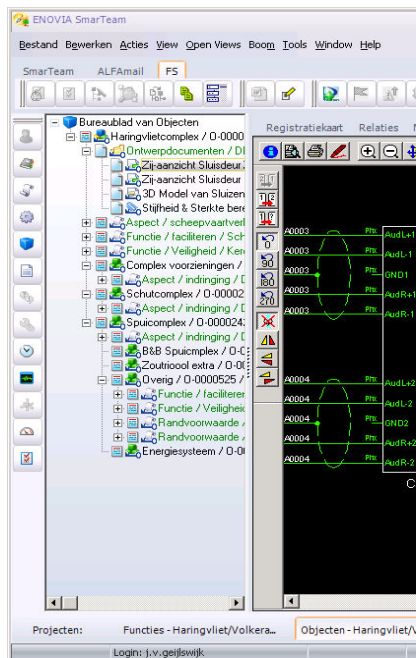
ENOVIA SmarTeam

Bestand Bewerken Acties View Open Views Boom Tools Window Help

SmarTeam ALFAmail FS

Bureaublad van Objecten
Haringvlietcomplex / 0-0000
Ontwerpdocumenten / DI
Zij-aanzicht Sluisdeur
Zij-aanzicht Sluisdeur
3D Model van Sluizen
Stijfheid & Sterkte bere
Aspect / scheepvaartverl
Functie / faciliteren / Sch
Functie / Veiligheid / Ker
Complex voorzieningen /
Aspect / indringing / D
Schutcomplex / 0-00002
Aspect / indringing / D
Spuicomplex / 0-000024
Aspect / indringing / D
B&B Spuicomplex / 0-0
Zoutrioool extra / 0-0
Overig / 0-0000525 /
Functie / faciliteren
Functie / Veiligheid
Randvoorwaarde /
Randvoorwaarde /
Energiesysteem / 0-0

Registratiekaart Relaties

A0003
A0003
A0003
A0003
A0003
AudL+1
AudL-1
GND1
AudR+1
AudR-1
A0004
A0004
A0004
A0004
A0004
AudL+2
AudL-2
GND2
AudR+2
AudR-2
C

Projecten: Functies - Haringvliet/Volkera... Objecten - Haringvliet/V

Login: j.v.geijlswijk